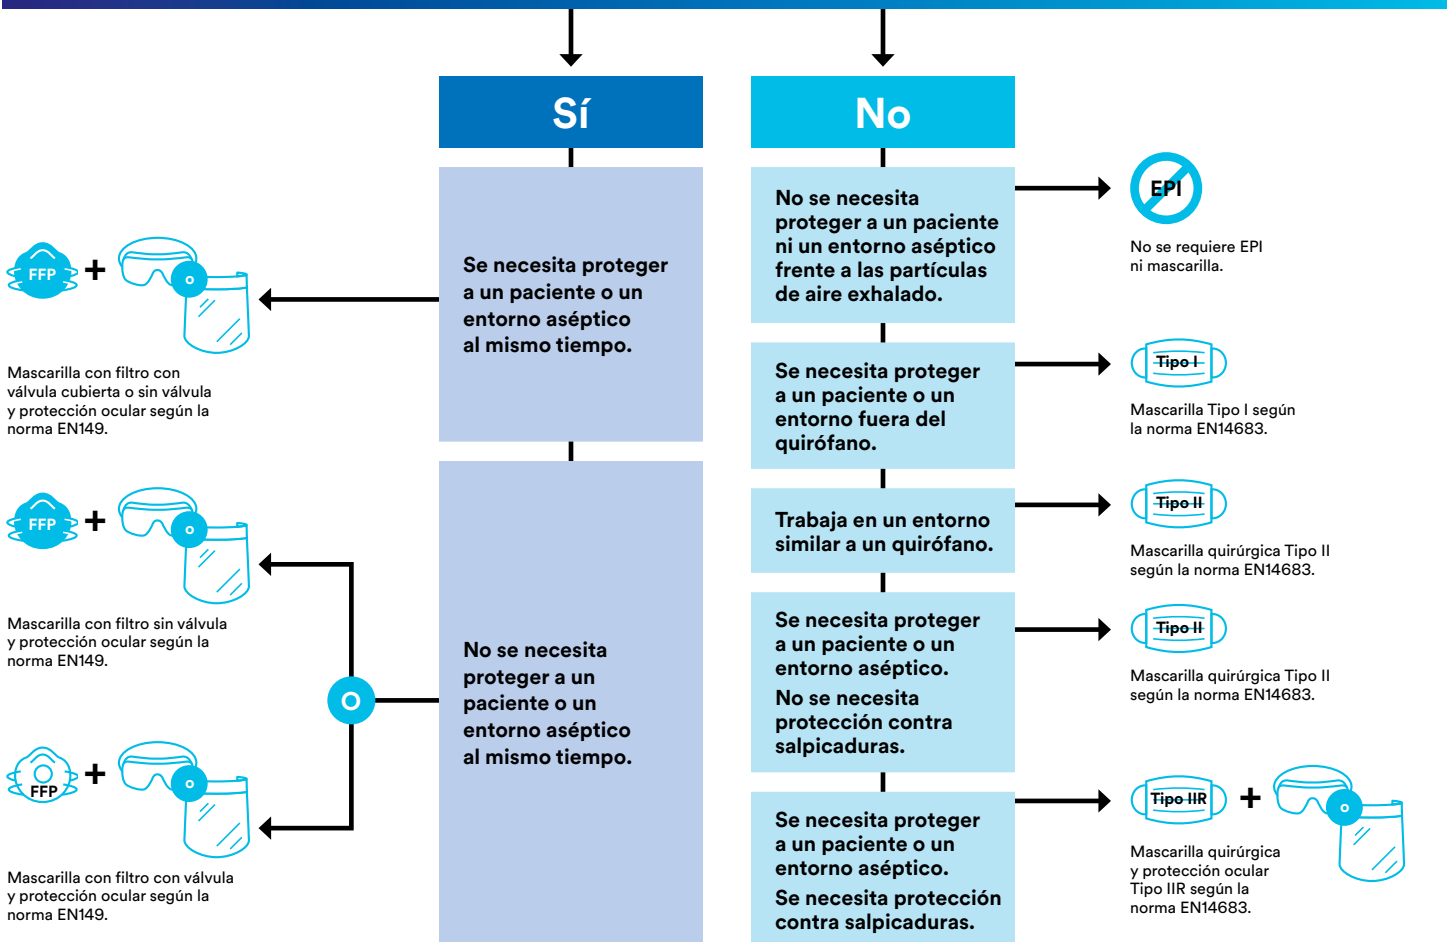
Sí

No

Se necesita proteger a un paciente o un entorno aséptico al mismo tiempo.

FFP + o

Mascarilla con filtro con válvula cubierta o sin válvula y protección ocular según la norma EN149.

No se necesita proteger a un paciente o un entorno aséptico al mismo tiempo.

FFP + o

Mascarilla con filtro sin válvula y protección ocular según la norma EN149.

O

FFP + o

Mascarilla con filtro con válvula y protección ocular según la norma EN149.

No se necesita proteger a un paciente ni un entorno aséptico frente a las partículas de aire exhalado.

EPI

No se requiere EPI ni mascarilla.

Se necesita proteger a un paciente o un entorno fuera del quirófano.

Tipo I

Mascarilla Tipo I según la norma EN14683.

Trabaja en un entorno similar a un quirófano.

Tipo II

Mascarilla quirúrgica Tipo II según la norma EN14683.

Se necesita proteger a un paciente o un entorno aséptico.

No se necesita protección contra salpicaduras.

Tipo II

Mascarilla quirúrgica Tipo II según la norma EN14683.

Se necesita proteger a un paciente o un entorno aséptico.

Se necesita protección contra salpicaduras.

Tipo IIR + o

Mascarilla quirúrgica y protección ocular Tipo IIR según la norma EN14683.